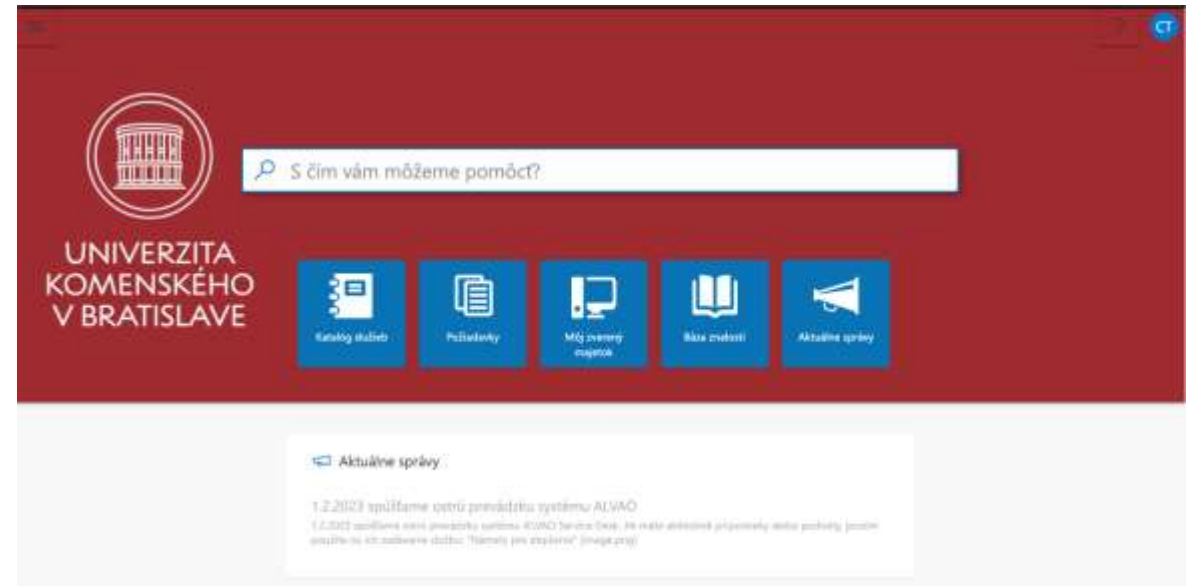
CT

S čím vám môžeme pomôcť?

UNIVERZITA KOMENSKÉHO V BRATISLAVE

Katalóg služieb

Požiadavky

Môj zverený majetok

Báza znalostí

Aktuálne správy

Aktuálne správy

1.2.2023 spúšťame ostrú prevádzku systému ALVAO

1.2.2023 spúšťame ostrú prevádzku systému ALVAO Service Desk. Ak máte akékoľvek pripomienky alebo podnety, prosím pošlite nám ich cez službu "Námety pre zlepšenie" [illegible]